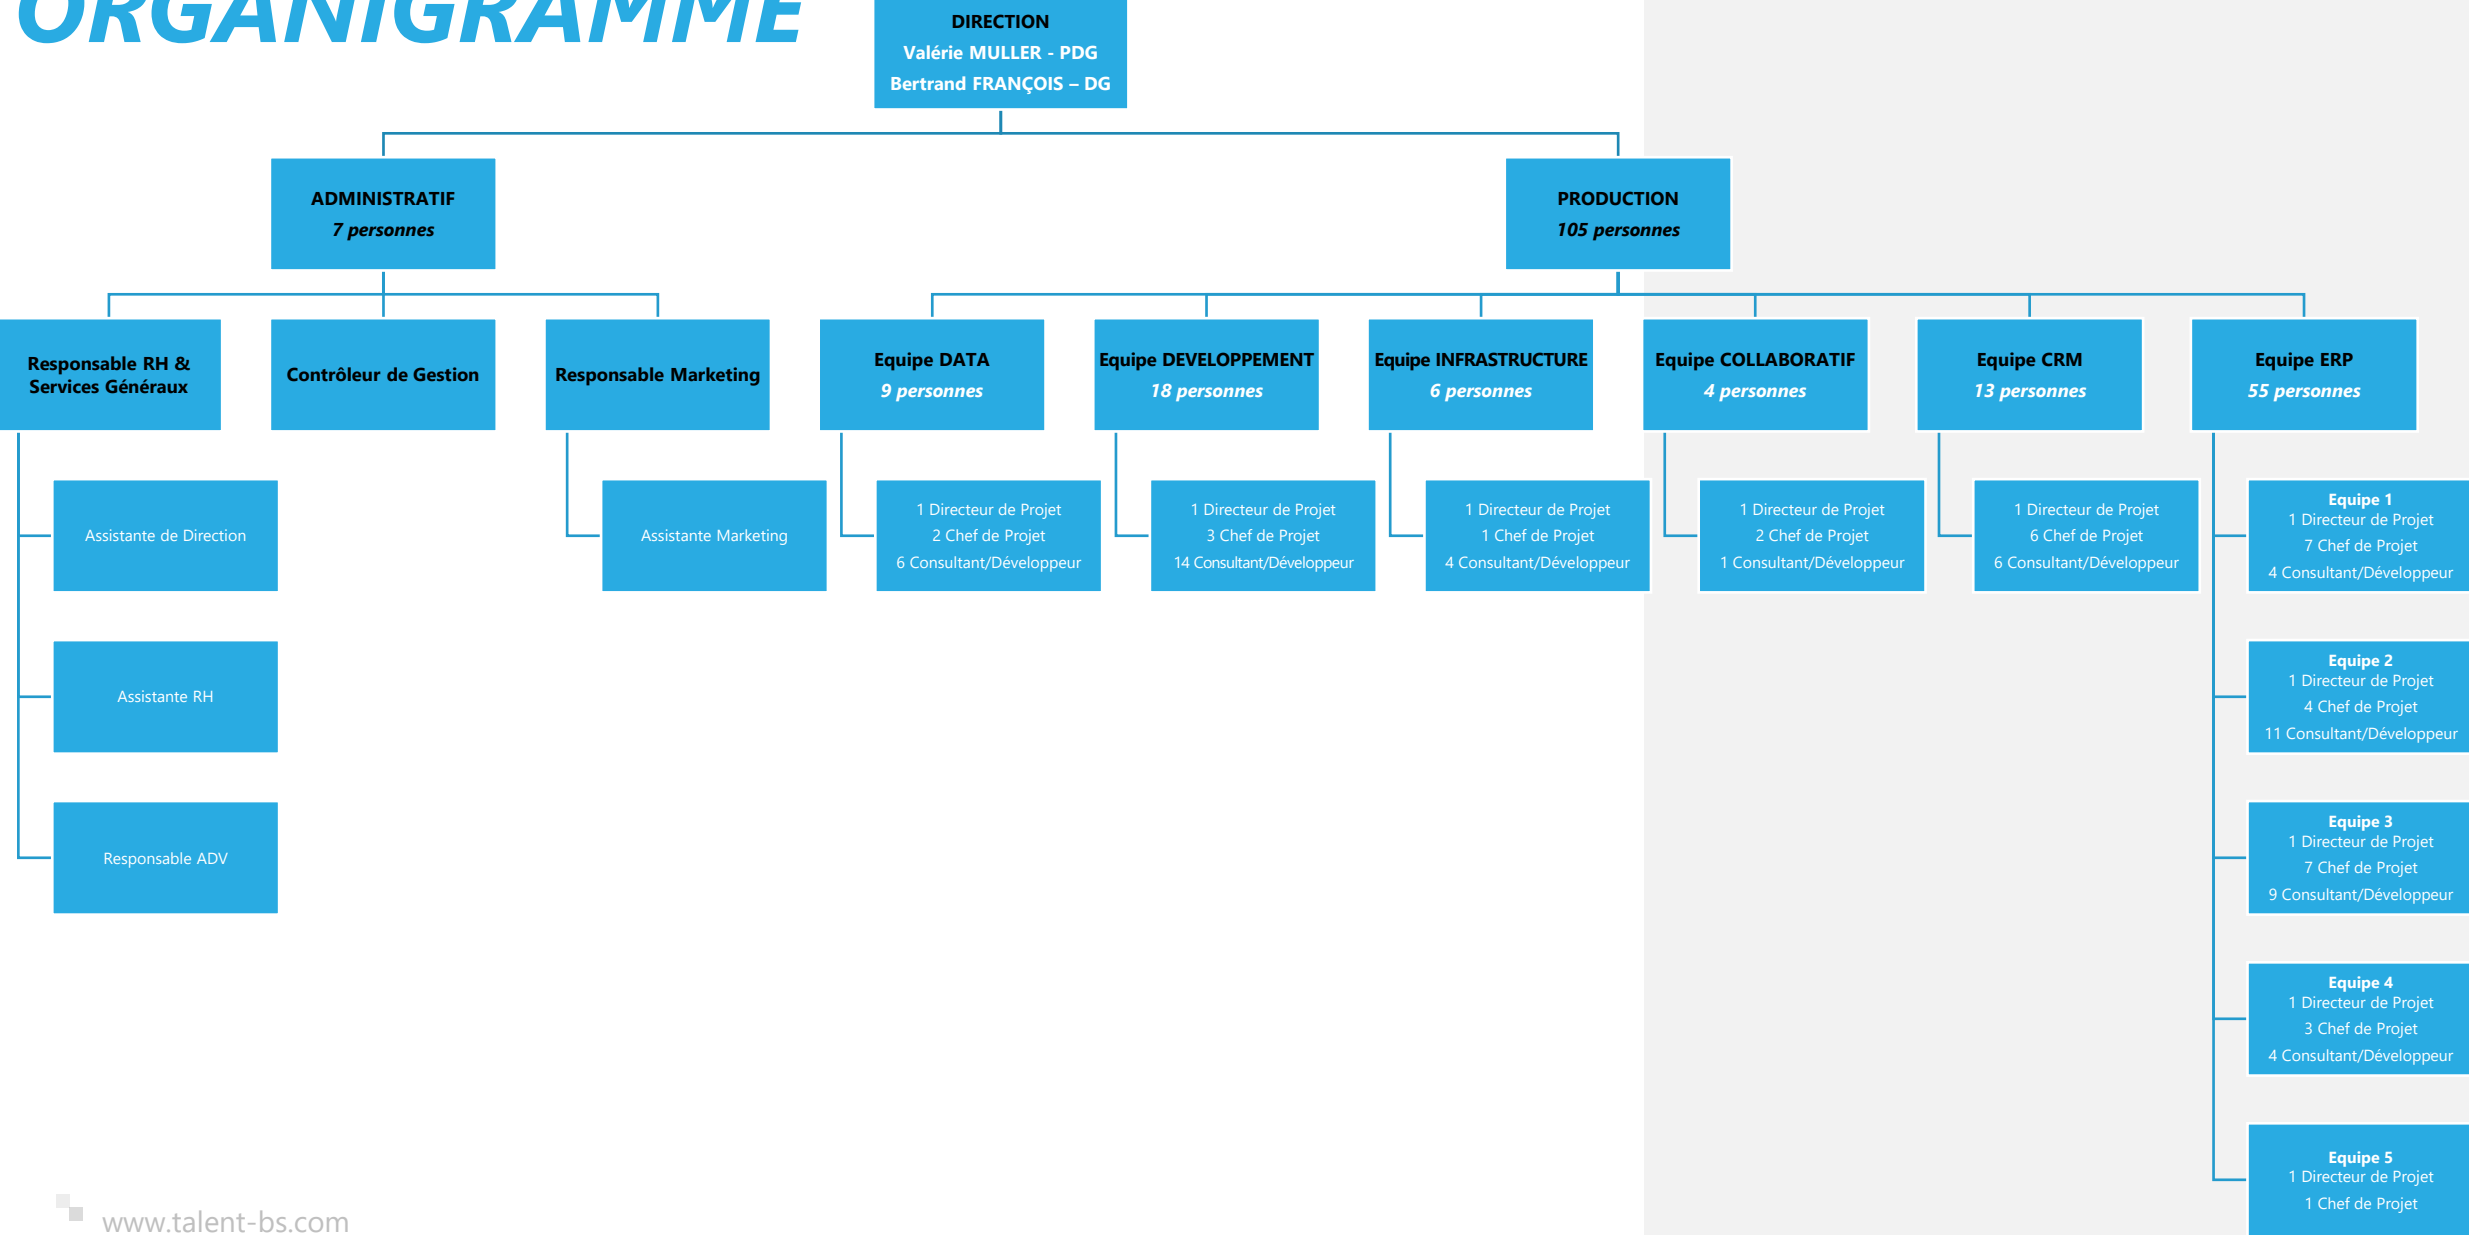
ORGANIGRAMME

DIRECTION
Valérie MULLER - PDG
Bertrand FRANÇOIS – DG

ADMINISTRATIF
*7 personnes*

PRODUCTION
*105 personnes*

Responsable RH & Services Généraux

Contrôleur de Gestion

Responsable Marketing

Equipe DATA
*9 personnes*

Equipe DEVELOPPEMENT
*18 personnes*

Equipe INFRASTRUCTURE
*6 personnes*

Equipe COLLABORATIF
*4 personnes*

Equipe CRM
*13 personnes*

Equipe ERP
*55 personnes*

Assistante de Direction

Assistante RH

Responsable ADV

Assistante Marketing

1 Directeur de Projet
2 Chef de Projet
6 Consultant/Développeur

1 Directeur de Projet
3 Chef de Projet
14 Consultant/Développeur

1 Directeur de Projet
1 Chef de Projet
4 Consultant/Développeur

1 Directeur de Projet
2 Chef de Projet
1 Consultant/Développeur

1 Directeur de Projet
6 Chef de Projet
6 Consultant/Développeur

Equipe 1
1 Directeur de Projet
7 Chef de Projet
4 Consultant/Développeur

Equipe 2
1 Directeur de Projet
4 Chef de Projet
11 Consultant/Développeur

Equipe 3
1 Directeur de Projet
7 Chef de Projet
9 Consultant/Développeur

Equipe 4
1 Directeur de Projet
3 Chef de Projet
4 Consultant/Développeur

Equipe 5
1 Directeur de Projet
1 Chef de Projet

www.talent-bs.com